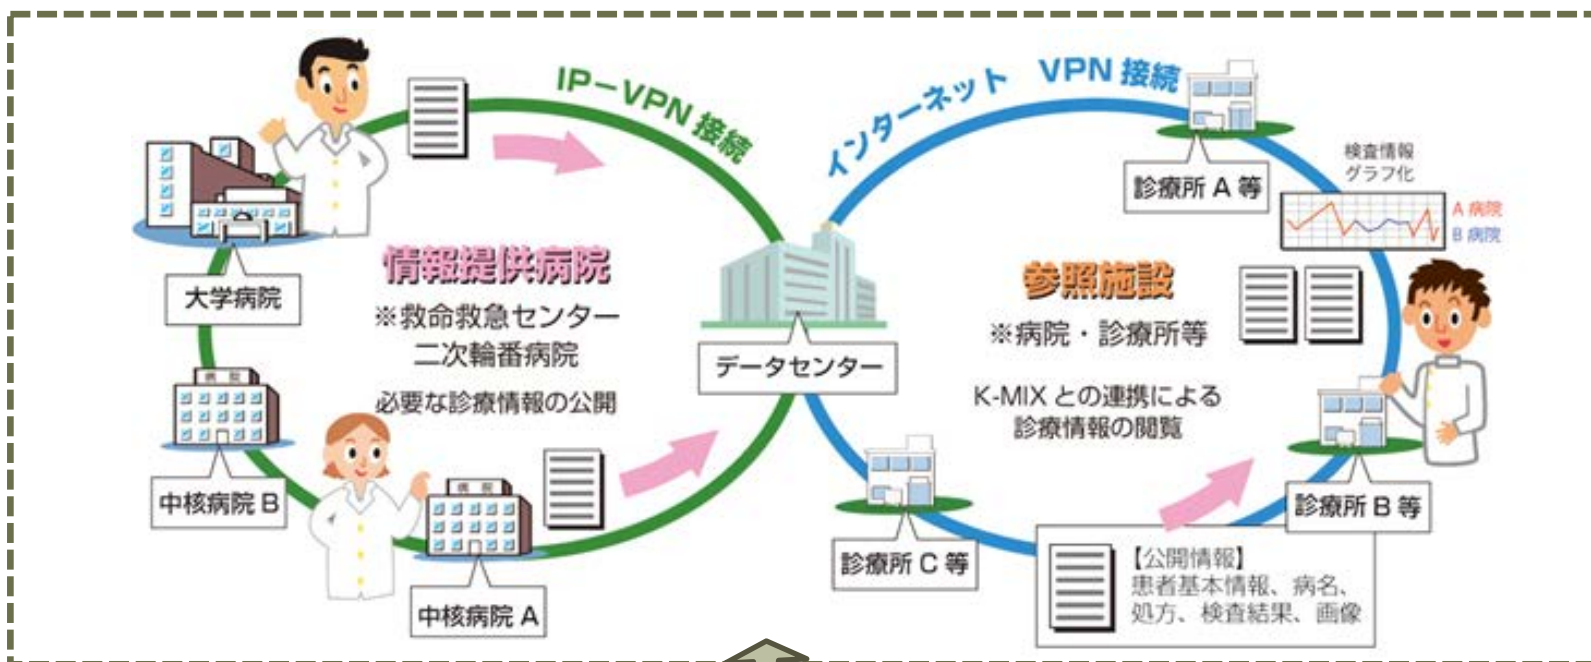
IP－VPN 接続

インターネット VPN 接続

大学病院

情報提供病院

※救命救急センター
二次輪番病院

必要な診療情報の公開

中核病院 B

中核病院 A

データセンター

診療所 A 等

検査情報
グラフ化

A 病院
B 病院

参照施設

※病院・診療所等

K-MIX との連携による
診療情報の閲覧

診療所 C 等

診療所 B 等

【公開情報】
患者基本情報、病名、
処方、検査結果、画像